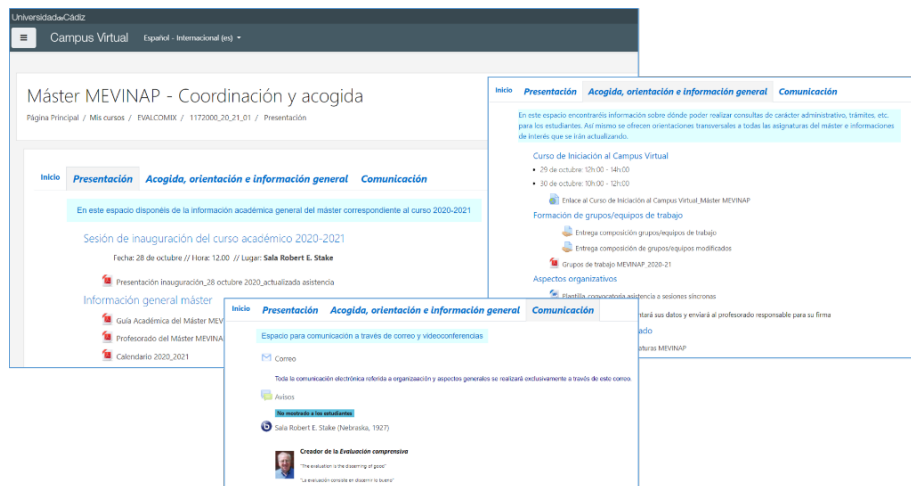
UniversidaddeCádiz

Campus Virtual Español - Internacional (es)

Máster MEVINAP - Coordinación y acogida

Página Principal / Mis cursos / EVALCOMIX / 1172000_20_21_01 / Presentación

Inicio Presentación Acogida, orientación e información general Comunicación

En este espacio disponéis de la información académica general del máster correspondiente al curso 2020-2021

Sesión de inauguración del curso académico 2020-2021

Fecha: 28 de octubre // Hora: 12.00 // Lugar: Sala Robert E. Stake

Presentación inauguración_28 octubre 2020_actualizada asistencia

Información general máster

Guía Académica del Máster MEV

Profesorado del Máster MEVINA

Calendario 2020_2021

Inicio Presentación Acogida, orientación e información general Comunicación

En este espacio encontraréis información sobre dónde poder realizar consultas de carácter administrativo, trámites, etc. para los estudiantes. Así mismo se ofrecen orientaciones transversales a todas las asignaturas del máster e informaciones de interés que se irán actualizando.

Curso de Iniciación al Campus Virtual

29 de octubre: 12h:00 - 14h:00

30 de octubre: 10h:00 - 12h:00

Enlace al Curso de Iniciación al Campus Virtual_Máster MEVINAP

Formación de grupos/equipos de trabajo

Entrega composición grupos/equipos de trabajo

Entrega composición de grupos/equipos modificados

Grupos de trabajo MEVINAP 2020-21

Aspectos organizativos

Plantilla convocatoria asistencia a sesiones síncronas

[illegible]tará sus datos y enviará al profesorado responsable para su firma

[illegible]ado

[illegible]aturas MEVINAP

Inicio Presentación Acogida, orientación e información general Comunicación

Espacio para comunicación a través de correo y videoconferencias

Correo

Toda la comunicación electrónica referida a organización y aspectos generales se realizará exclusivamente a través de este correo.

Avisos

No mostrado a los estudiantes

Sala Robert E. Stake (Nebraska, 1927)

Creador de la Evaluación comprensiva

"The evaluation is the discerning of good"

"La evaluación consiste en discernir lo bueno"